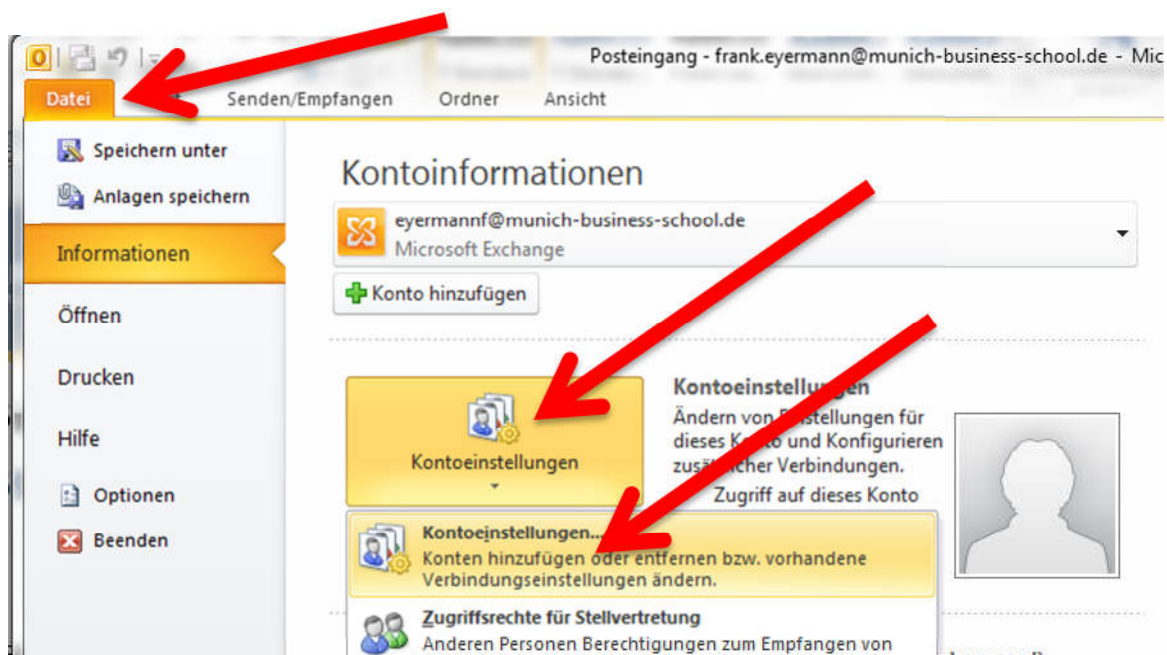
Posteingang - frank.eyermann@munich-business-school.de - Mic

Datei

Senden/Empfangen

Ordner

Ansicht

Speichern unter

Anlagen speichern

Informationen

Öffnen

Drucken

Hilfe

Optionen

Beenden

Kontoinformationen

eyermannf@munich-business-school.de
Microsoft Exchange

Konto hinzufügen

Kontoeinstellungen

Kontoeinstellungen
Ändern von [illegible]stellungen für dieses Ko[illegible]o und Konfigurieren zus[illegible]cher Verbindungen.
Zugriff auf dieses Konto

Kontoeinstellungen...
Konten hinzufügen oder entfernen bzw. vorhandene Verbindungseinstellungen ändern.

Zugriffsrechte für Stellvertretung
Anderen Personen Berechtigungen zum Empfangen von